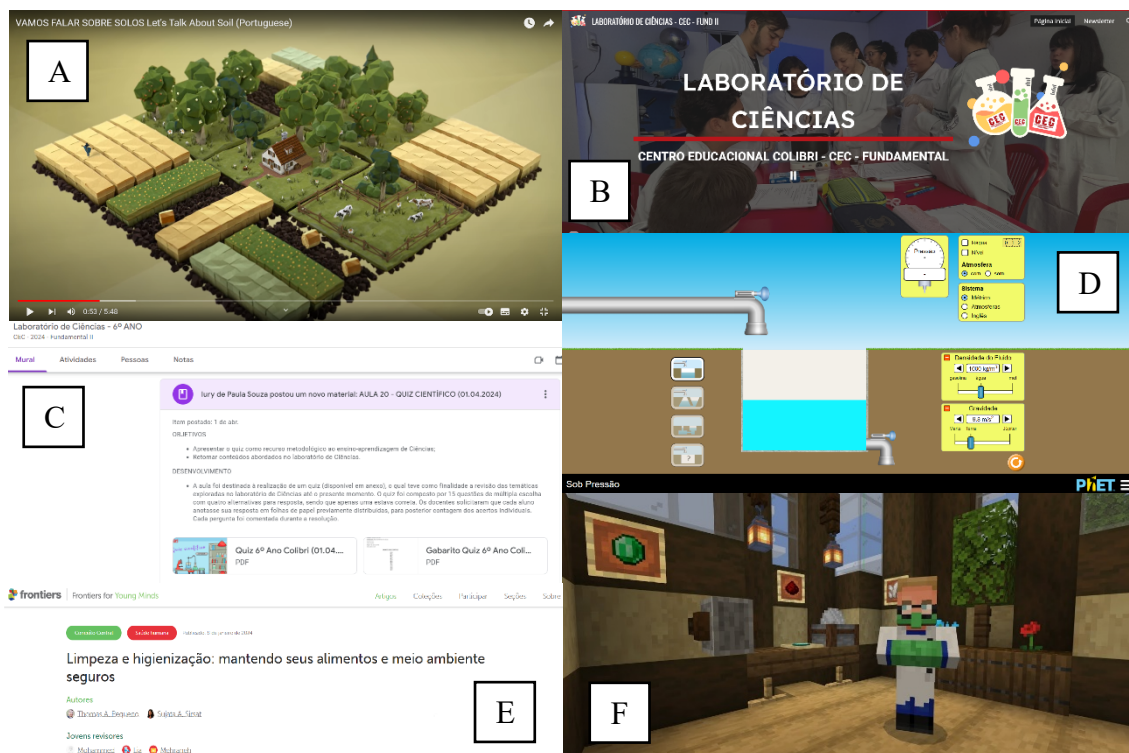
A

VAMOS FALAR SOBRE SOLOS Let's Talk About Soil (Portuguese)

0:53 / 5:48

B

LABORATÓRIO DE CIÊNCIAS - CEC - FUND II

Página inicial Newsletter

LABORATÓRIO DE CIÊNCIAS

CENTRO EDUCACIONAL COLIBRI - CEC - FUNDAMENTAL II

CEC CEC CEC

C

Laboratório de Ciências - 6º ANO

CeC · 2024 · Fundamental II

Mural Atividades Pessoas Notas

Iury de Paula Souza postou um novo material: AULA 20 - QUIZ CIENTÍFICO (01.04.2024)

Item postado: 1 de abr.

OBJETIVOS

• Apresentar o quiz como recurso metodológico ao ensino-aprendizagem de Ciências;
• Retomar conteúdos abordados no laboratório de Ciências.

DESENVOLVIMENTO

• A aula foi destinada à realização de um quiz (disponível em anexo), o qual teve como finalidade a revisão das temáticas exploradas no laboratório de Ciências até o presente momento. O quiz foi composto por 15 questões de múltipla escolha com quatro alternativas para resposta, sendo que apenas uma estava correta. Os discentes solicitaram que cada aluno anotasse sua resposta em folhas de papel previamente distribuídas, para posterior contagem dos acertos individuais. Cada pergunta foi comentada durante a resolução.

Quiz 6º Ano Colibri (01.04....
PDF

Gabarito Quiz 6º Ano Coli...
PDF

D

Atmosfera

Bisteme

Métrico

Atmosferas

Inglês

Densidade do Fluido

1000 kg/m³

gasolina água mel

Gravidade

9.8 m/s²

Marte Terra Júpiter

Sob Pressão

PhET

E

frontiers | Frontiers for Young Minds

Artigos Coleções Participar Seções Sobre

Conceito Central Saúde humana Publicado: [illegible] de 2024

Limpeza e higienização: mantendo seus alimentos e meio ambiente seguros

Autores

Thomas A. Pequeno Sujata A. Sirsat

Jovens revisores

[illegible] Lai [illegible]

F